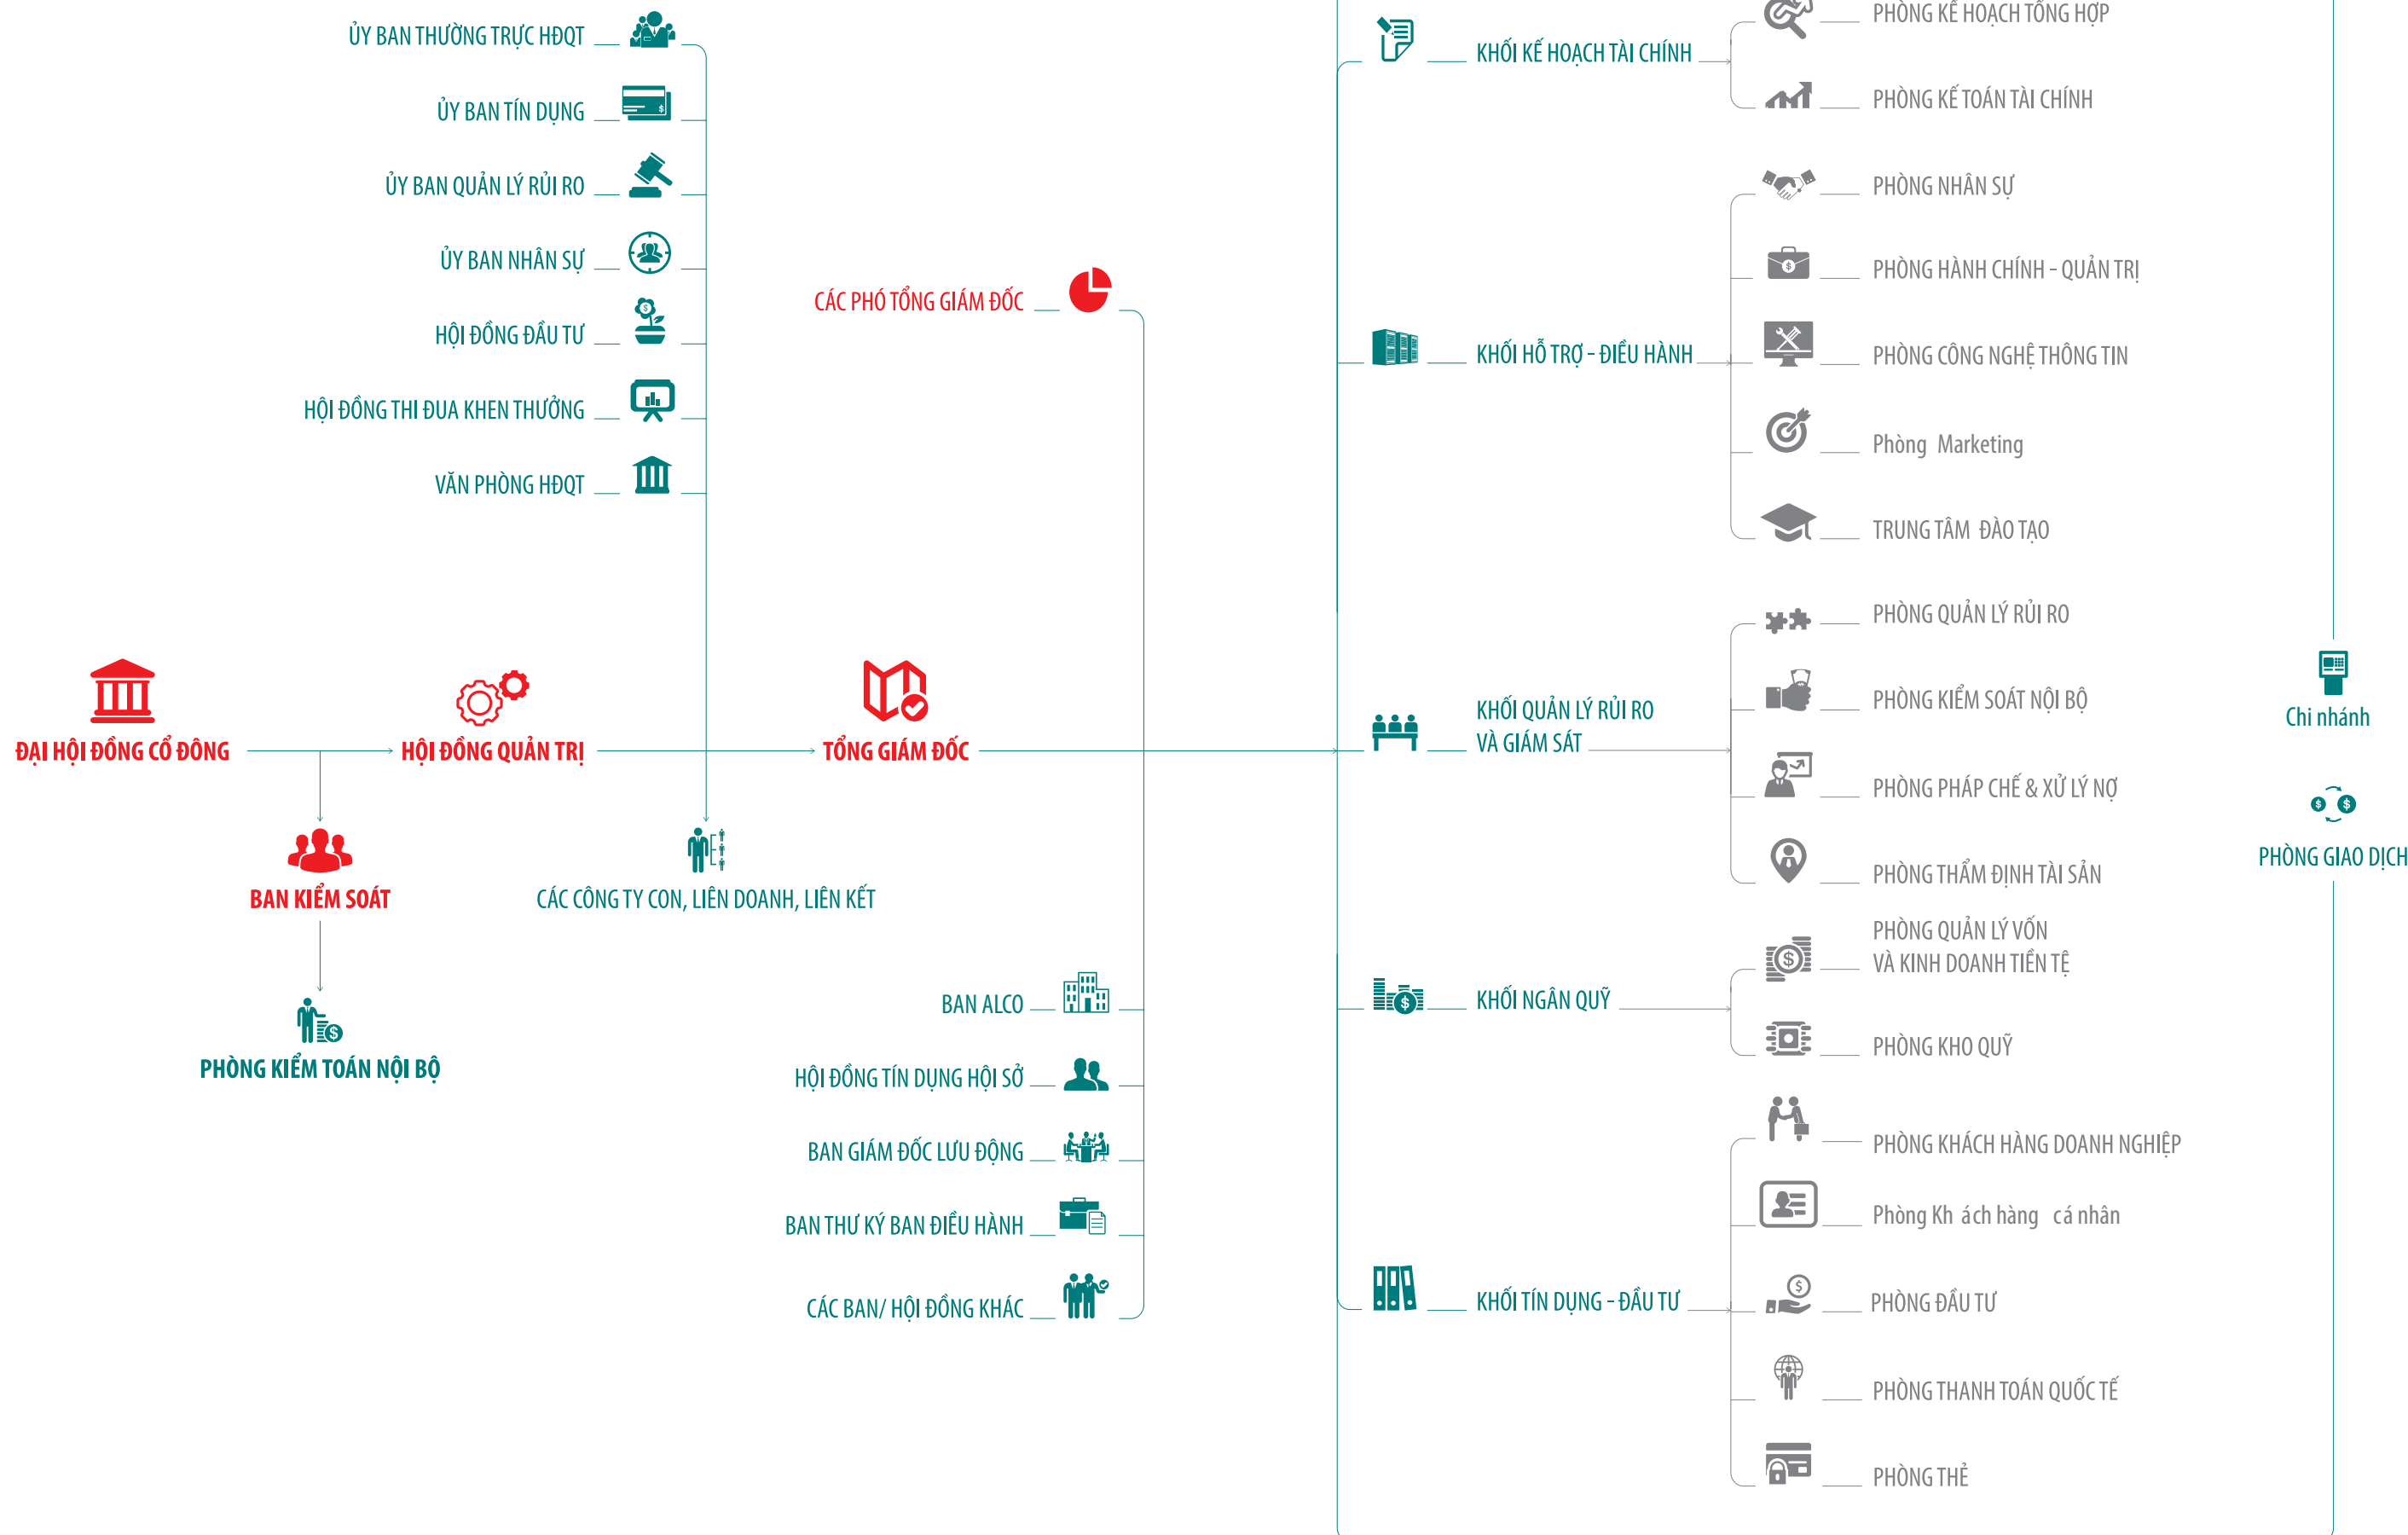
ỦY BAN THƯỜNG TRỰC HĐQT

ỦY BAN TÍN DỤNG

ỦY BAN QUẢN LÝ RỦI RO

ỦY BAN NHÂN SỰ

HỘI ĐỒNG ĐẦU TƯ

HỘI ĐỒNG THI ĐUA KHEN THƯỞNG

VĂN PHÒNG HĐQT

CÁC PHÓ TỔNG GIÁM ĐỐC

ĐẠI HỘI ĐỒNG CỔ ĐÔNG

HỘI ĐỒNG QUẢN TRỊ

TỔNG GIÁM ĐỐC

BAN KIỂM SOÁT

CÁC CÔNG TY CON, LIÊN DOANH, LIÊN KẾT

PHÒNG KIỂM TOÁN NỘI BỘ

BAN ALCO

HỘI ĐỒNG TÍN DỤNG HỘI SỞ

BAN GIÁM ĐỐC LƯU ĐỘNG

BAN THƯ KÝ BAN ĐIỀU HÀNH

CÁC BAN/ HỘI ĐỒNG KHÁC

KHỐI KẾ HOẠCH TÀI CHÍNH

PHÒNG KẾ HOẠCH TỔNG HỢP

PHÒNG KẾ TOÁN TÀI CHÍNH

KHỐI HỖ TRỢ - ĐIỀU HÀNH

PHÒNG NHÂN SỰ

PHÒNG HÀNH CHÍNH - QUẢN TRỊ

PHÒNG CÔNG NGHỆ THÔNG TIN

Phòng Marketing

TRUNG TÂM ĐÀO TẠO

KHỐI QUẢN LÝ RỦI RO VÀ GIÁM SÁT

PHÒNG QUẢN LÝ RỦI RO

PHÒNG KIỂM SOÁT NỘI BỘ

PHÒNG PHÁP CHẾ & XỬ LÝ NỢ

PHÒNG THẨM ĐỊNH TÀI SẢN

KHỐI NGÂN QUỸ

PHÒNG QUẢN LÝ VỐN VÀ KINH DOANH TIỀN TỆ

PHÒNG KHO QUỸ

KHỐI TÍN DỤNG - ĐẦU TƯ

PHÒNG KHÁCH HÀNG DOANH NGHIỆP

Phòng Kh ách hàng cá nhân

PHÒNG ĐẦU TƯ

PHÒNG THANH TOÁN QUỐC TẾ

PHÒNG THẺ

Chi nhánh

PHÒNG GIAO DỊCH